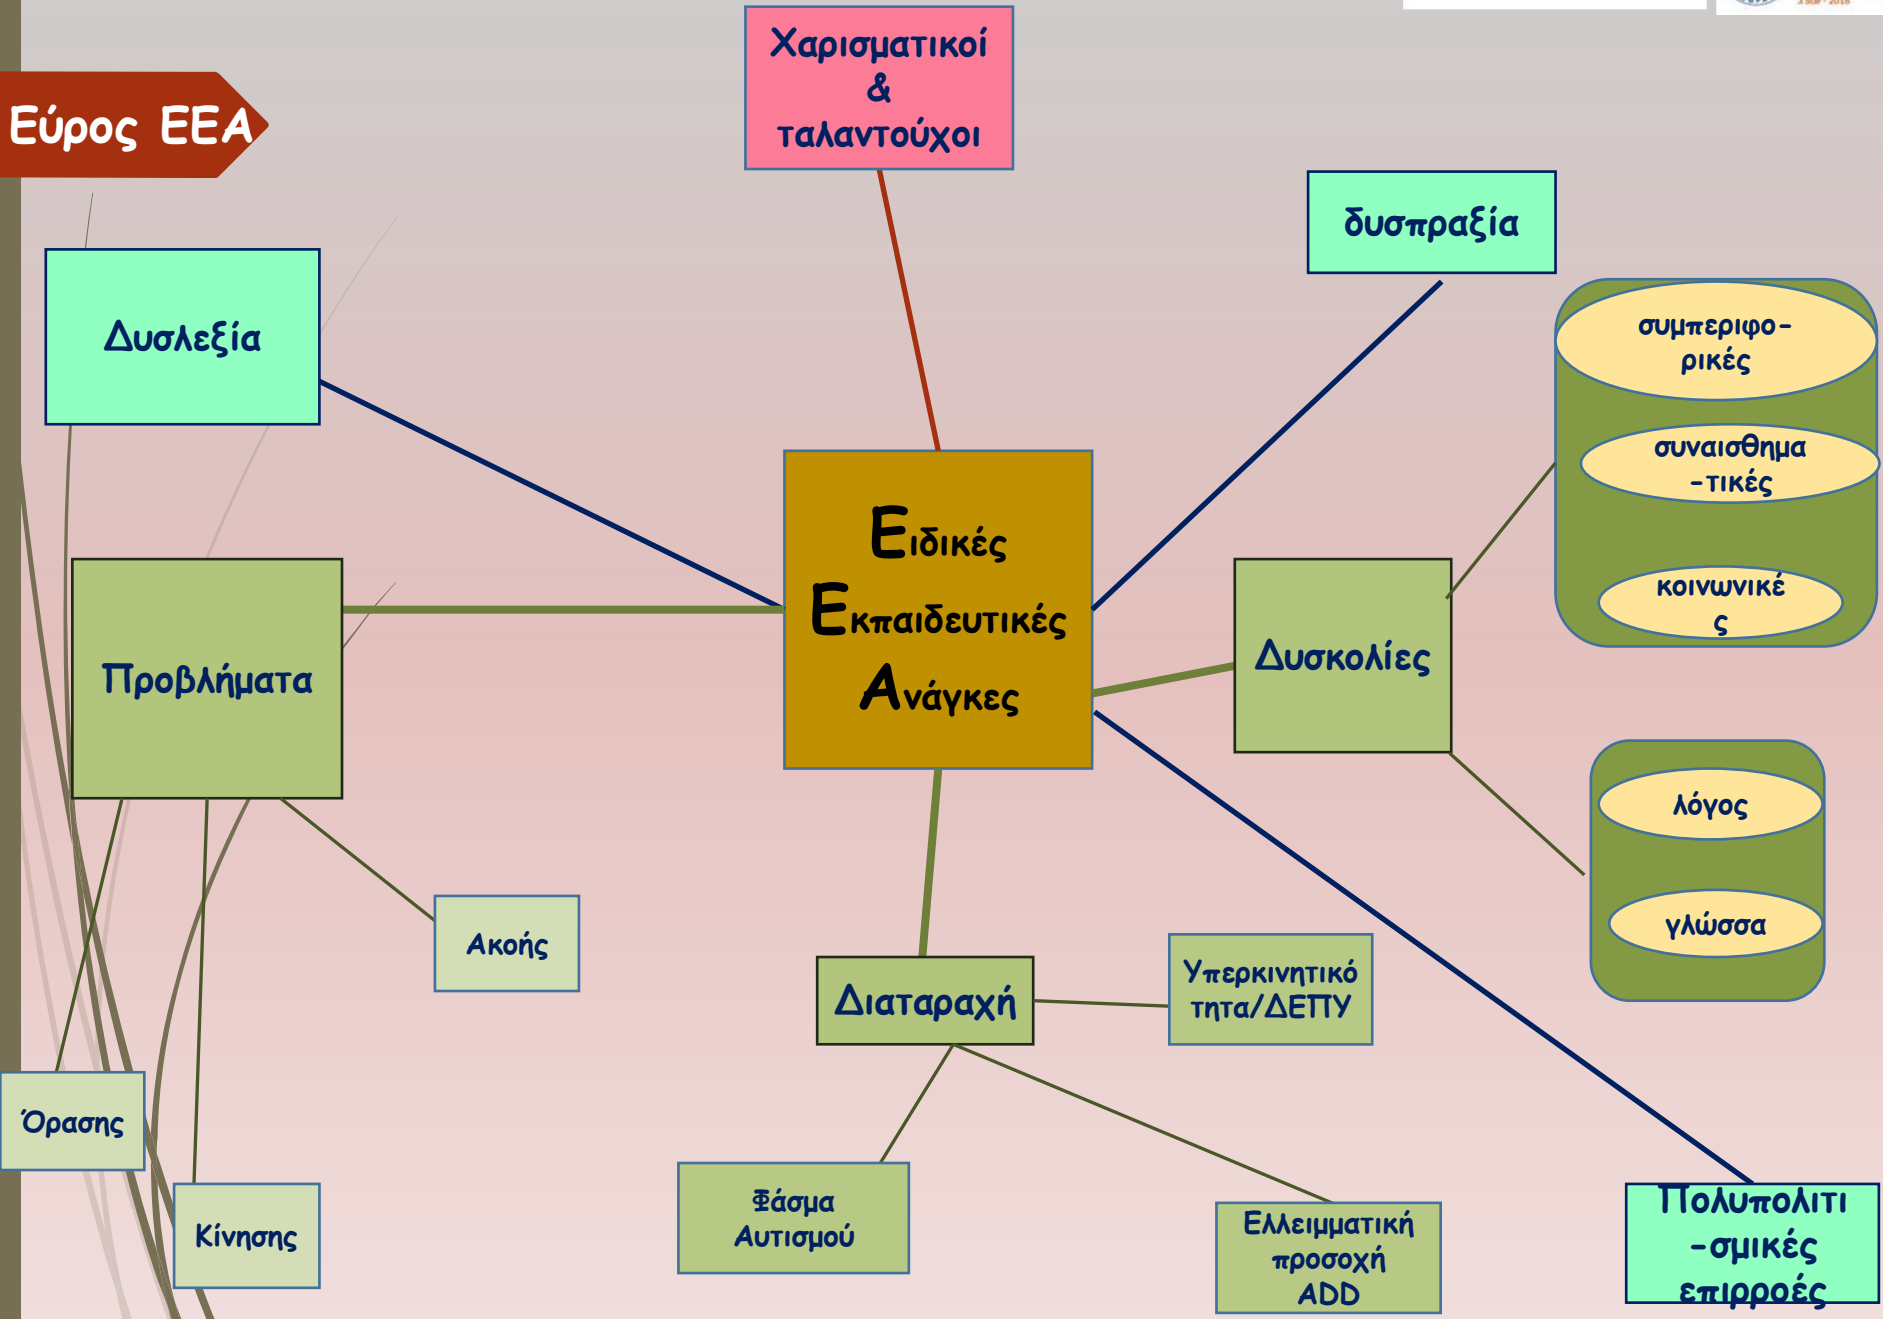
Εύρος ΕΕΑ

Χαρισματικοί & ταλαντούχοι

δυσπραξία

Δυσλεξία

συμπεριφο-ρικές

συναισθημα-τικές

κοινωνικέ ς

Ειδικές Εκπαιδευτικές Ανάγκες

Προβλήματα

Δυσκολίες

λόγος

γλώσσα

Ακοής

Διαταραχή

Υπερκινητικό τητα/ΔΕΠΥ

Όρασης

Κίνησης

Φάσμα Αυτισμού

Ελλειμματική προσοχή ADD

Πολυπολιτι -σμικές επιρροές